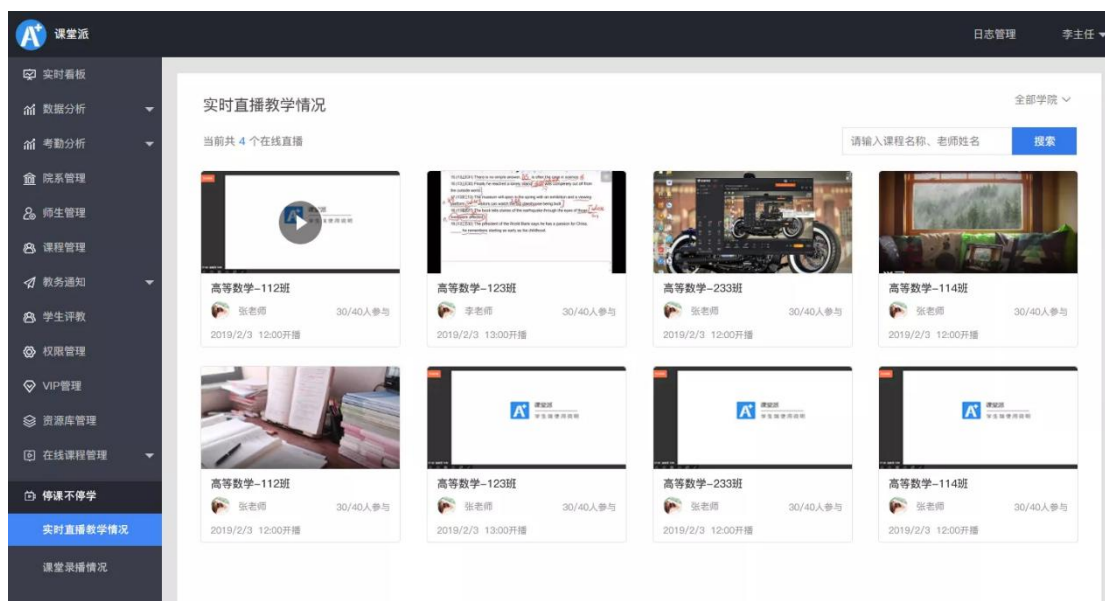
课堂派

日志管理 李主任

实时看板
数据分析
考勤分析
院系管理
师生管理
课程管理
教务通知
学生评教
权限管理
VIP管理
资源库管理
在线课程管理
停课不停学
实时直播教学情况
课堂录播情况

实时直播教学情况

全部学院

当前共 4 个在线直播

请输入课程名称、老师姓名 搜索

高等数学-112班
张老师 30/40人参与
2019/2/3 12:00开播

高等数学-123班
李老师 30/40人参与
2019/2/3 13:00开播

高等数学-233班
张老师 30/40人参与
2019/2/3 12:00开播

高等数学-114班
张老师 30/40人参与
2019/2/3 12:00开播

高等数学-112班
张老师 30/40人参与
2019/2/3 12:00开播

高等数学-123班
张老师 30/40人参与
2019/2/3 13:00开播

高等数学-233班
张老师 30/40人参与
2019/2/3 12:00开播

高等数学-114班
张老师 30/40人参与
2019/2/3 12:00开播